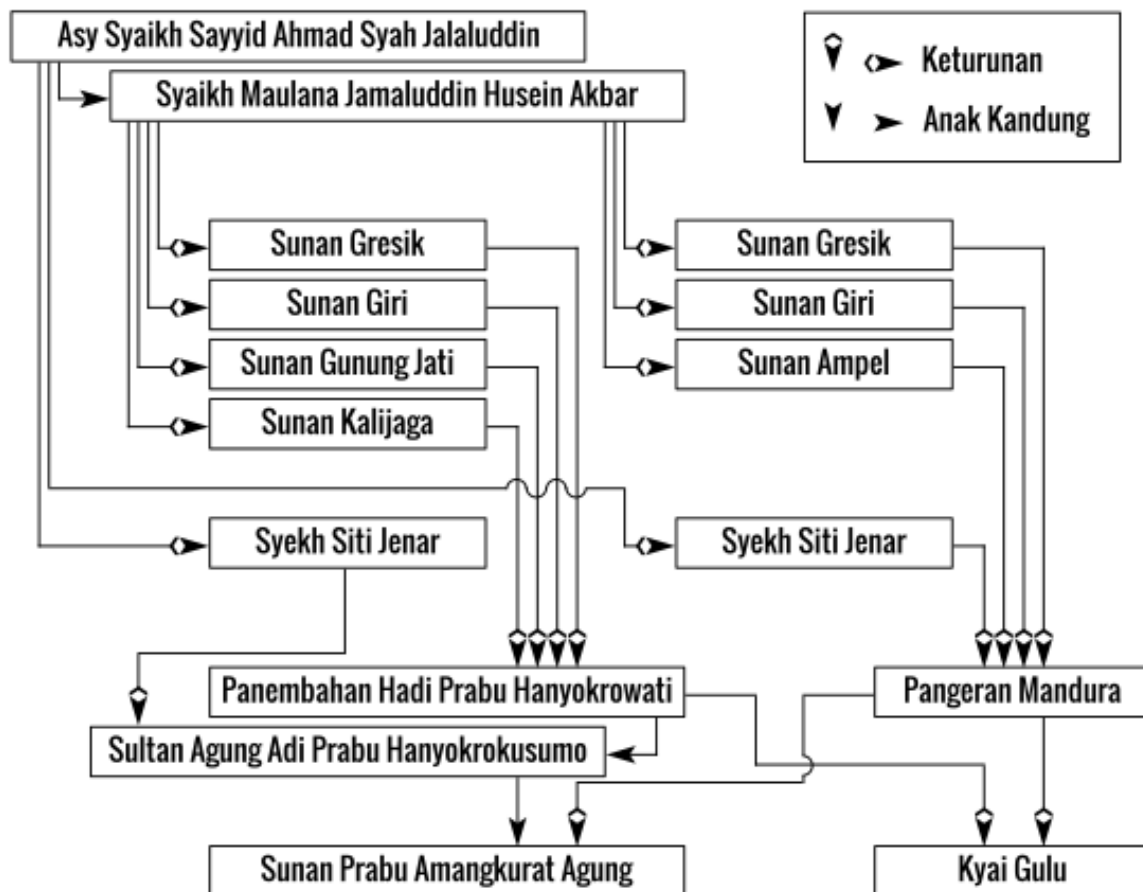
Asy Syaikh Sayyid Ahmad Syah Jalaluddin

Keturunan
Anak Kandung

Syaikh Maulana Jamaluddin Husein Akbar

Sunan Gresik
Sunan Giri
Sunan Gunung Jati
Sunan Kalijaga

Sunan Gresik
Sunan Giri
Sunan Ampel

Syekh Siti Jenar
Syekh Siti Jenar

Panembahan Hadi Prabu Hanyokrowati
Pangeran Mandura
Sultan Agung Adi Prabu Hanyokrokusumo

Sunan Prabu Amangkurat Agung
Kyai Gulu